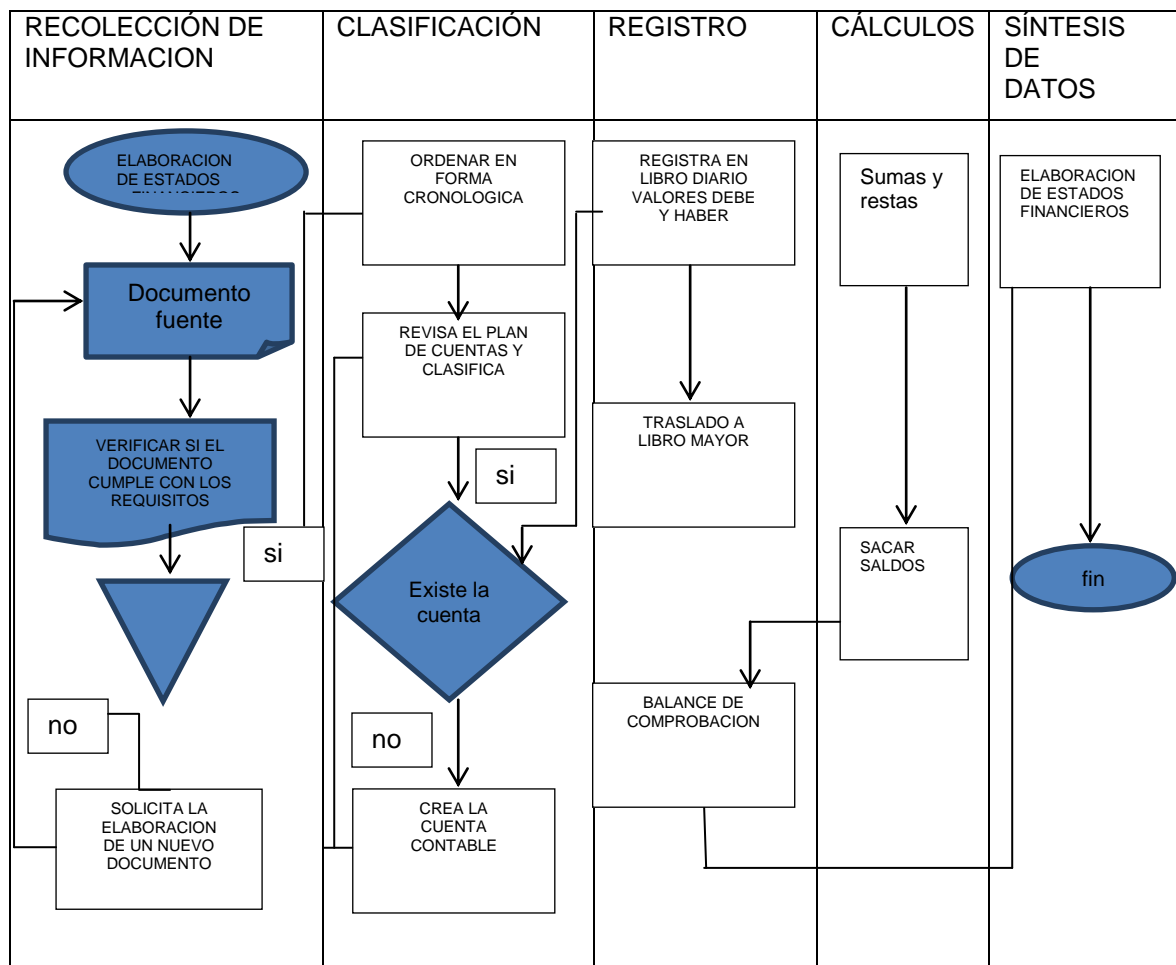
| RECOLECCIÓN DE INFORMACION | CLASIFICACIÓN | REGISTRO | CÁLCULOS | SÍNTESIS DE DATOS |
|---|---|---|---|---|

ELABORACION DE ESTADOS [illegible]

Documento fuente

VERIFICAR SI EL DOCUMENTO CUMPLE CON LOS REQUISITOS

si

no

SOLICITA LA ELABORACION DE UN NUEVO DOCUMENTO

ORDENAR EN FORMA CRONOLOGICA

REVISA EL PLAN DE CUENTAS Y CLASIFICA

si

Existe la cuenta

no

CREA LA CUENTA CONTABLE

REGISTRA EN LIBRO DIARIO VALORES DEBE Y HABER

TRASLADO A LIBRO MAYOR

BALANCE DE COMPROBACION

Sumas y restas

SACAR SALDOS

ELABORACION DE ESTADOS FINANCIEROS

fin